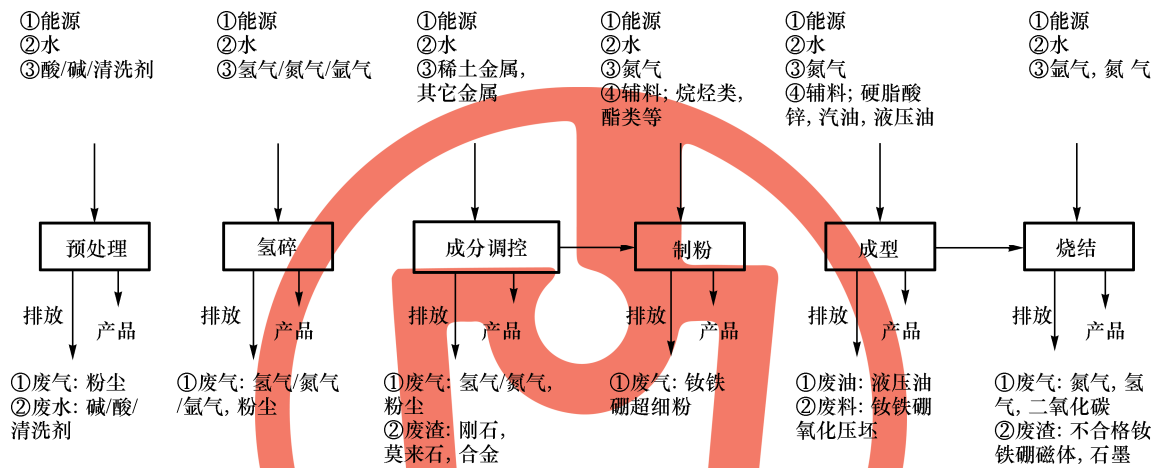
①能源
②水
③酸/碱/清洗剂

①能源
②水
③氢气/氮气/氩气

①能源
②水
③稀土金属，其它金属

①能源
②水
③氮气
④辅料；烷烃类，酯类等

①能源
②水
③氮气
④辅料；硬脂酸锌，汽油，液压油

①能源
②水
③氩气，氮 气

预处理

氢碎

成分调控

制粉

成型

烧结

排放

产品

排放

产品

排放

产品

排放

产品

排放

产品

排放

产品

①废气：粉尘
②废水：碱/酸/清洗剂

①废气：氢气/氮气/氩气，粉尘

①废气：氢气/氮气，粉尘
②废渣：刚石，莫来石，合金

①废气：钕铁硼超细粉

①废油：液压油
②废料：钕铁硼氧化压坯

①废气：氮气，氢气，二氧化碳
②废渣：不合格钕铁硼磁体，石墨